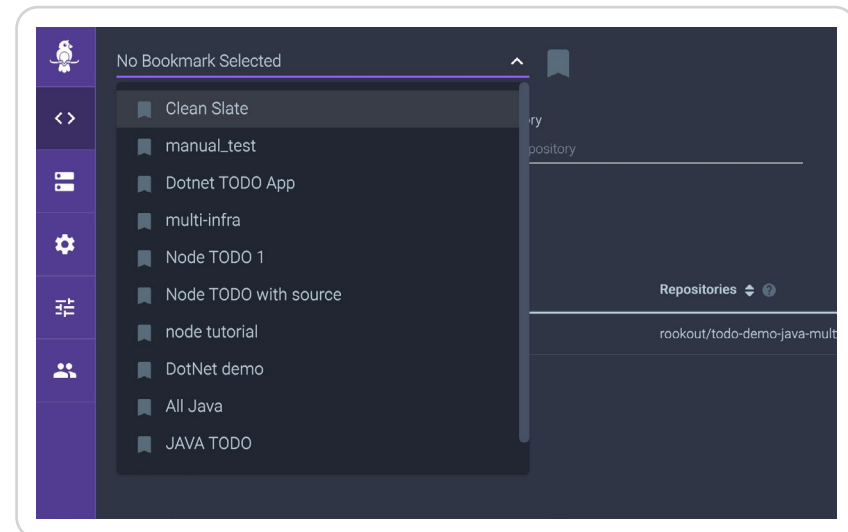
No Bookmark Selected

Clean Slate
manual_test
Dotnet TODO App
multi-infra
Node TODO 1
Node TODO with source
node tutorial
DotNet demo
All Java
JAVA TODO

ry
pository

Repositories
rookout/todo-demo-java-mult